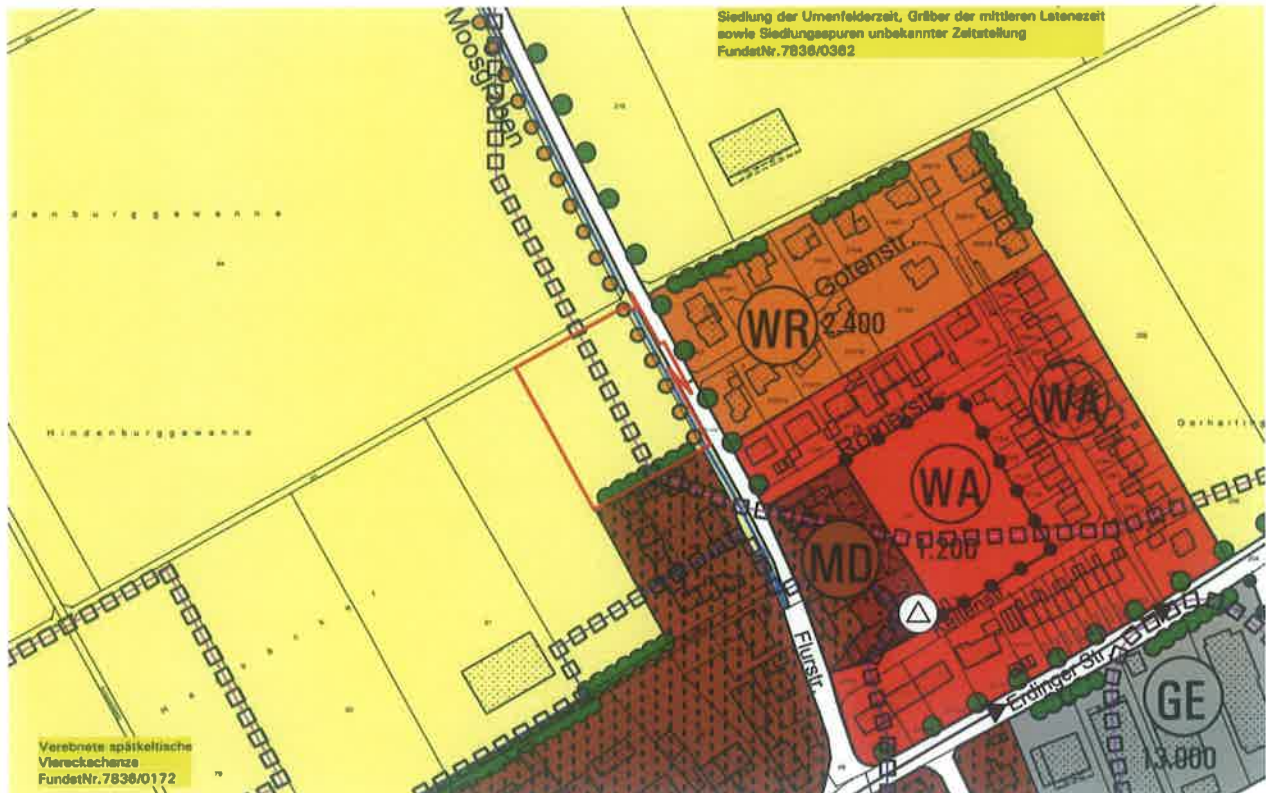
Siedlung der Urnenfelderzeit, Gräber der mittleren Latenezeit sowie Siedlungsspuren unbekannter Zeitstellung FundstNr.7836/0362

Moosgraben

denburggewanne

Hindenburggewanne

Gotenstr.

WR 2.400

Römerstr.

WA

WA 1.200

Garharting

MD

Flurstr.

Erdinger Str.

GE 13.000

Verebnete spätkeltische Viereckschanze FundstNr.7836/0172